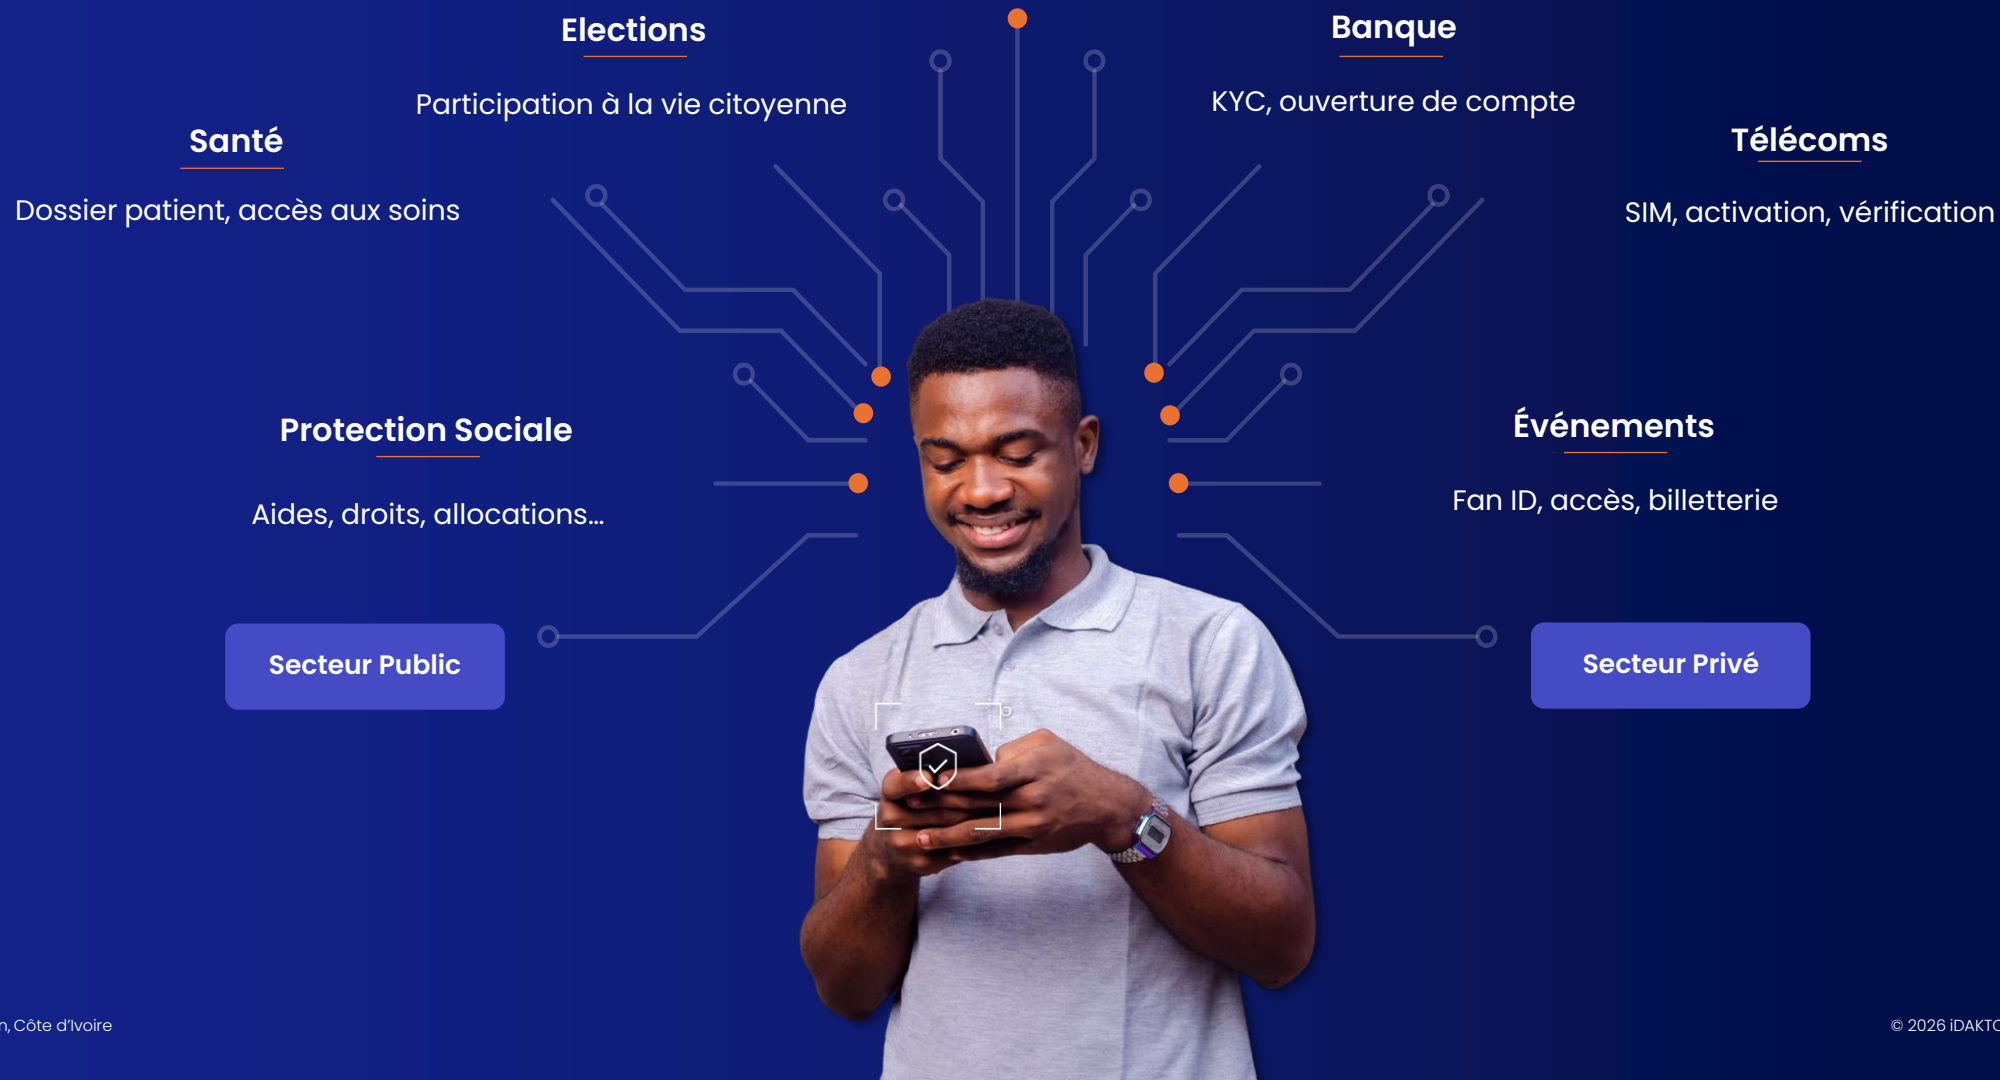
Elections

Participation à la vie citoyenne

Banque

KYC, ouverture de compte

Santé

Dossier patient, accès aux soins

Télécoms

SIM, activation, vérification

Protection Sociale

Aides, droits, allocations...

Événements

Fan ID, accès, billetterie

Secteur Public

Secteur Privé

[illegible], Côte d'Ivoire

© 2026 iDAKT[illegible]